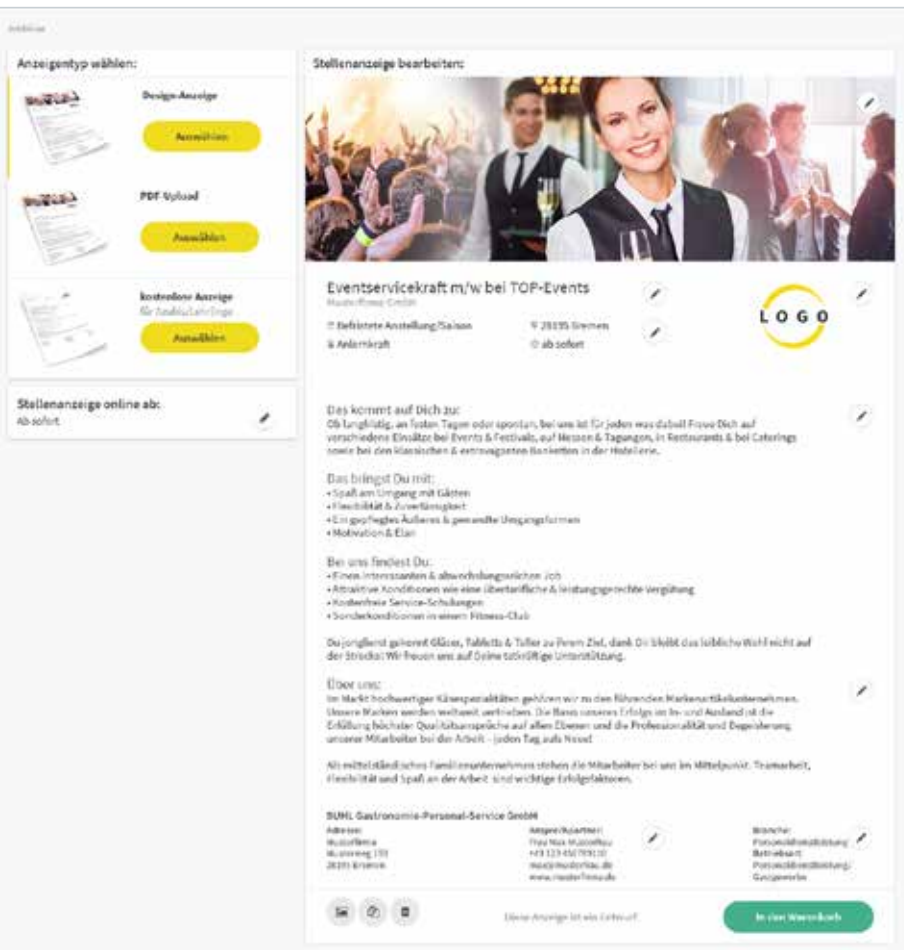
Anzeigentyp wählen:

Design-Anzeige

Auswählen

PDF-Upload

Auswählen

kostenlose Anzeige
für Aushilfsjobs

Auswählen

Stellenanzeige online ab:
Ab sofort

Stellenanzeige bearbeiten:

Eventservicekraft m/w bei TOP-Events
Musterfirma GmbH

Befristete Anstellung/Saison
28195 Bremen
Aushilfskraft
ab sofort

LOGO

Das kommt auf Dich zu:
Ob langfristig, an festen Tagen oder spontan, bei uns ist für jeden was dabei! Freue Dich auf verschiedene Einsätze bei Events & Festivals, auf Messen & Tagungen, in Restaurants & bei Caterings sowie bei den klassischen & extravaganten Banketten in der Hotellerie.

Das bringst Du mit:
• Spaß am Umgang mit Gästen
• Flexibilität & Zuverlässigkeit
• Ein gepflegtes Äußeres & gewandte Umgangsformen
• Motivation & Elan

Bei uns findest Du:
• Einen interessanten & abwechslungsreichen Job
• Attraktive Konditionen wie eine übertarifliche & leistungsgerechte Vergütung
• Kostenfreie Service-Schulungen
• Sonderkonditionen in einem Fitness-Club

Du jonglierst gekonnt Gläser, Tabletts & Teller zu Ihrem Ziel, dank Dir bleibt das leibliche Wohl nicht auf der Strecke! Wir freuen uns auf Deine tatkräftige Unterstützung.

Über uns:
Im Markt hochwertiger Käsespezialitäten gehören wir zu den führenden Markenartikelunternehmen. Unsere Marken werden weltweit vertrieben. Die Basis unseres Erfolgs im In- und Ausland ist die Erfüllung höchster Qualitätsansprüche auf allen Ebenen und die Professionalität und Begeisterung unserer Mitarbeiter bei der Arbeit – jeden Tag aufs Neue!

Als mittelständisches Familienunternehmen stehen die Mitarbeiter bei uns im Mittelpunkt. Teamarbeit, Flexibilität und Spaß an der Arbeit sind wichtige Erfolgsfaktoren.

BUHL Gastronomie-Personal-Service GmbH

Adresse:
Musterfirma
Musterweg 193
28195 Bremen

Ansprechpartner:
Frau Max Musterfrau
+49 123 456789100
max@musterfrau.de
www.musterfirma.de

Branche:
Personaldienstleistung
Betriebsart:
Personaldienstleistung
Gastgewerbe

Diese Anzeige ist ein Entwurf

In den Warenkorb